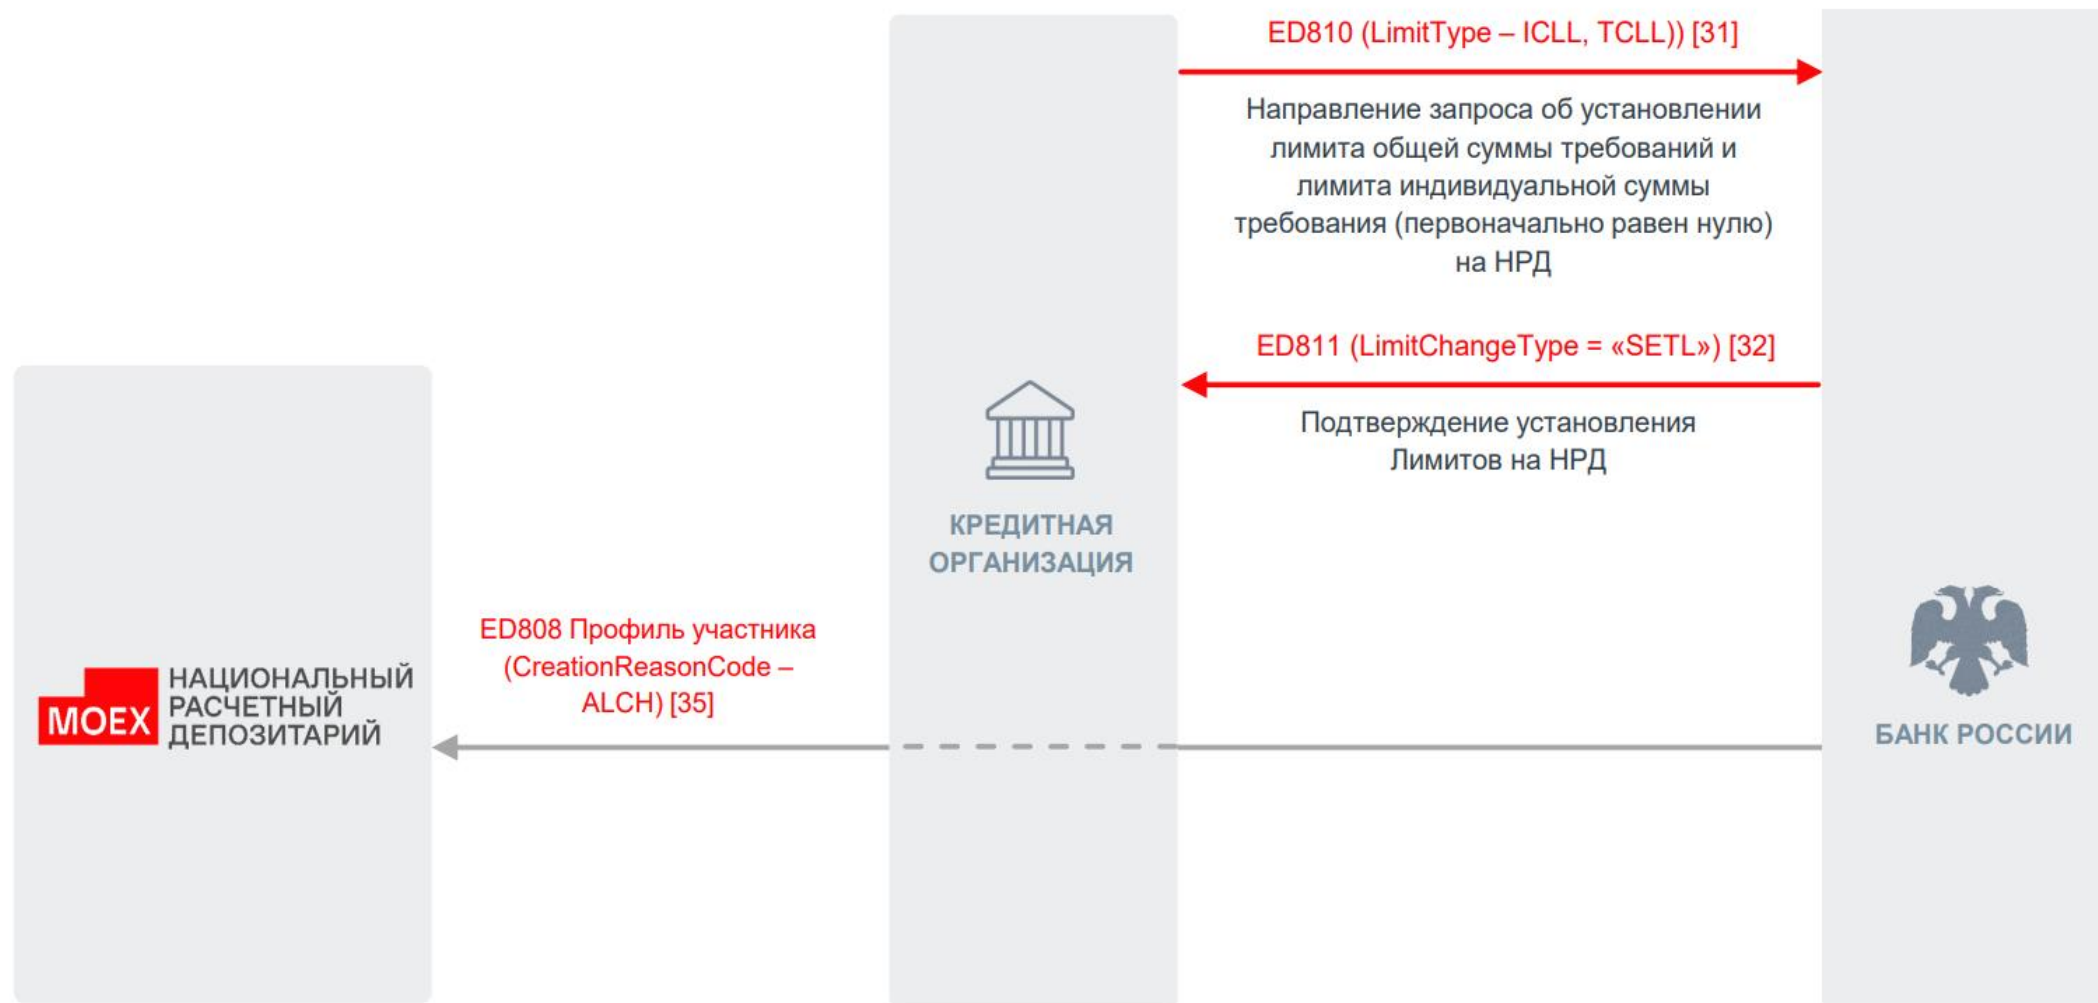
ED810 (LimitType – ICLL, TCLL)) [31]

Направление запроса об установлении лимита общей суммы требований и лимита индивидуальной суммы требования (первоначально равен нулю) на НРД

ED811 (LimitChangeType = «SETL») [32]

Подтверждение установления Лимитов на НРД

КРЕДИТНАЯ ОРГАНИЗАЦИЯ

ED808 Профиль участника (CreationReasonCode – ALCH) [35]

MOEX НАЦИОНАЛЬНЫЙ РАСЧЕТНЫЙ ДЕПОЗИТАРИЙ

БАНК РОССИИ